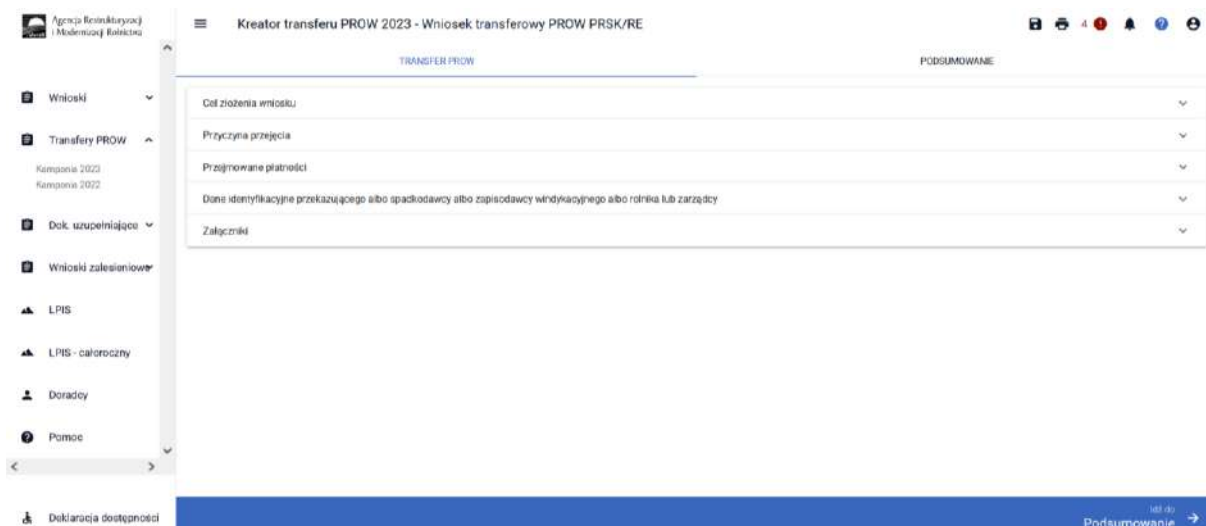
Agencja Restrukturyzacji i Modernizacji Rolnictwa

Kreator transferu PROW 2023 - Wniosek transferowy PROW PRSK/RE

4

Wnioski

Transfery PROW

Kampania 2023

Kampania 2022

Dok. uzupełniające

Wnioski zalesieniowe

LPIS

LPIS - całoroczny

Doradcy

Pomoc

Deklaracja dostępności

TRANSFER PROW

PODSUMOWANIE

Cel złożenia wniosku

Przyczyna przejęcia

Przejmowane płatności

Dane identyfikacyjne przekazującego albo spadkodawcy albo zapisodawcy windykacyjnego albo rolnika lub zarządcy

Załączniki

Idź do

Podsumowanie